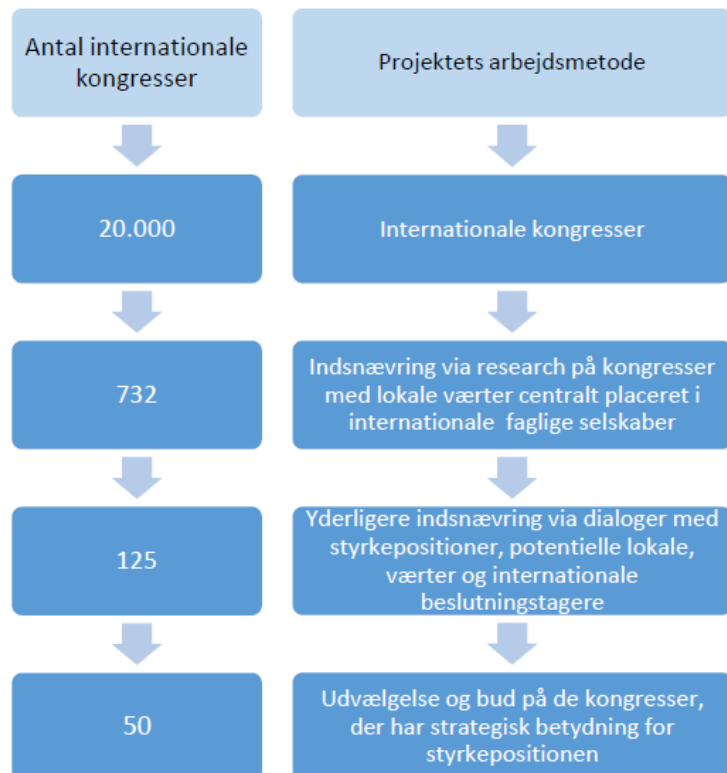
Antal internationale kongresser

Projektets arbejdsmetode

20.000

Internationale kongresser

732

Indsnævring via research på kongresser med lokale værter centralt placeret i internationale faglige selskaber

125

Yderligere indsnævring via dialoger med styrkepositioner, potentielle lokale, værter og internationale beslutningstagere

50

Udvælgelse og bud på de kongresser, der har strategisk betydning for styrkepositionen